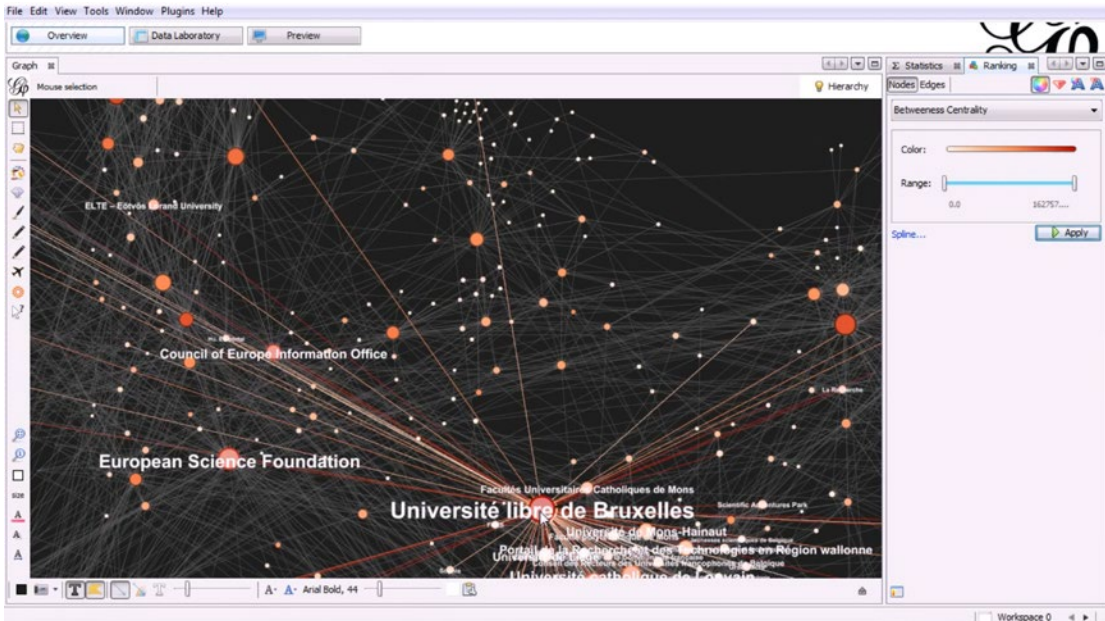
File Edit View Tools Window Plugins Help

Overview
Data Laboratory
Preview

Graph

Mouse selection

Hierarchy

Statistics
Ranking

Nodes Edges

Betweeness Centrality

Color:

Range:

0.0

162757....

Spline...

Apply

ELTE – Eötvös Loránd University

Council of Europe Information Office

European Science Foundation

La Recherche

Facultés Universitaires Catholiques de Mons

Université libre de Bruxelles

Scientific Adventures Park

Université de Mons-Hainaut

Portail de la Recherche et des Technologies en Région wallonne

Université catholique de Louvain

Université de Liège

size

Arial Bold, 44

Workspace 0